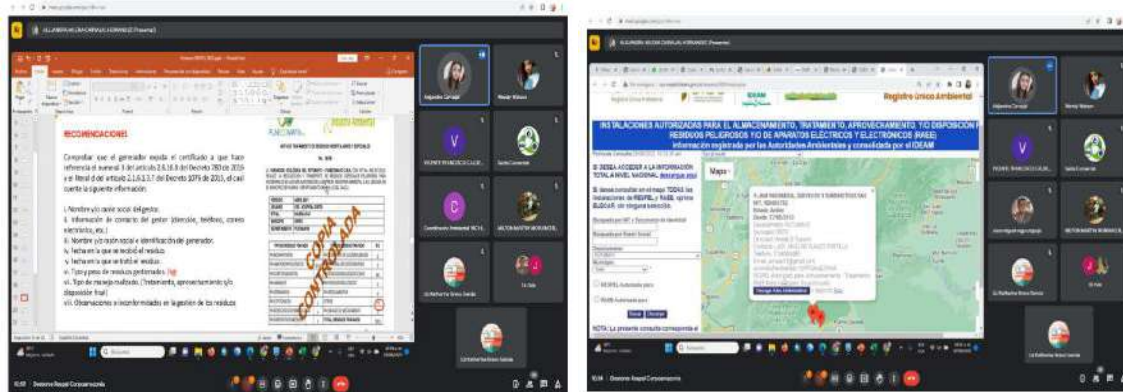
RECOMENDACIONES

Comprobar que el generador expida el certificado a que hace referencia el numeral 3 del artículo 2.6.16.3 del Decreto 780 de 2016 y el literal d del artículo 2.1.6.3.3.7 del Decreto 1076 de 2015, el cual cuente la siguiente información:

i. Nombre y/o razón social del gestor.
ii. Información de contacto del gestor (dirección, teléfono, correo electrónico, etc.)
iii. Nombre y/o razón social e identificación del generador.
iv. Fecha en la que se recibió el residuo.
v. Fecha en la que se trató el residuo.
vi. Tipo y peso de residuos gestionados.
vii. Tipo de manejo realizado. (Tratamiento, aprovechamiento y/o disposición final)
viii. Observaciones o inconformidades en la gestión de los residuos

COPIA CONTROLADA

Registro Único Ambiental

INSTALACIONES AUTORIZADAS PARA EL ALMACENAMIENTO, TRATAMIENTO, APROVECHAMIENTO Y/O DISPOSICIÓN F RESIDUOS PELIGROSOS Y/O DE APARATOS ELÉCTRICOS Y ELECTRÓNICOS (RAEE)
Información registrada por las Autoridades Ambientales y consolidada por el IDEAM

SI DESEA ACCEDER A LA INFORMACIÓN TOTAL A NIVEL NACIONAL descargue aquí

Si desea consultar en el mapa TODAS las instalaciones de RESPEL y RAEE, oprima BUSCAR sin ningún selección.

Mapa

NOTA: La presente consulta corresponde a

Buscar Descargar

RESPEL Autorizado para

RAEE Autorizado para

Alejandra Carvajal

V

C

Descargar Actos Administrativos